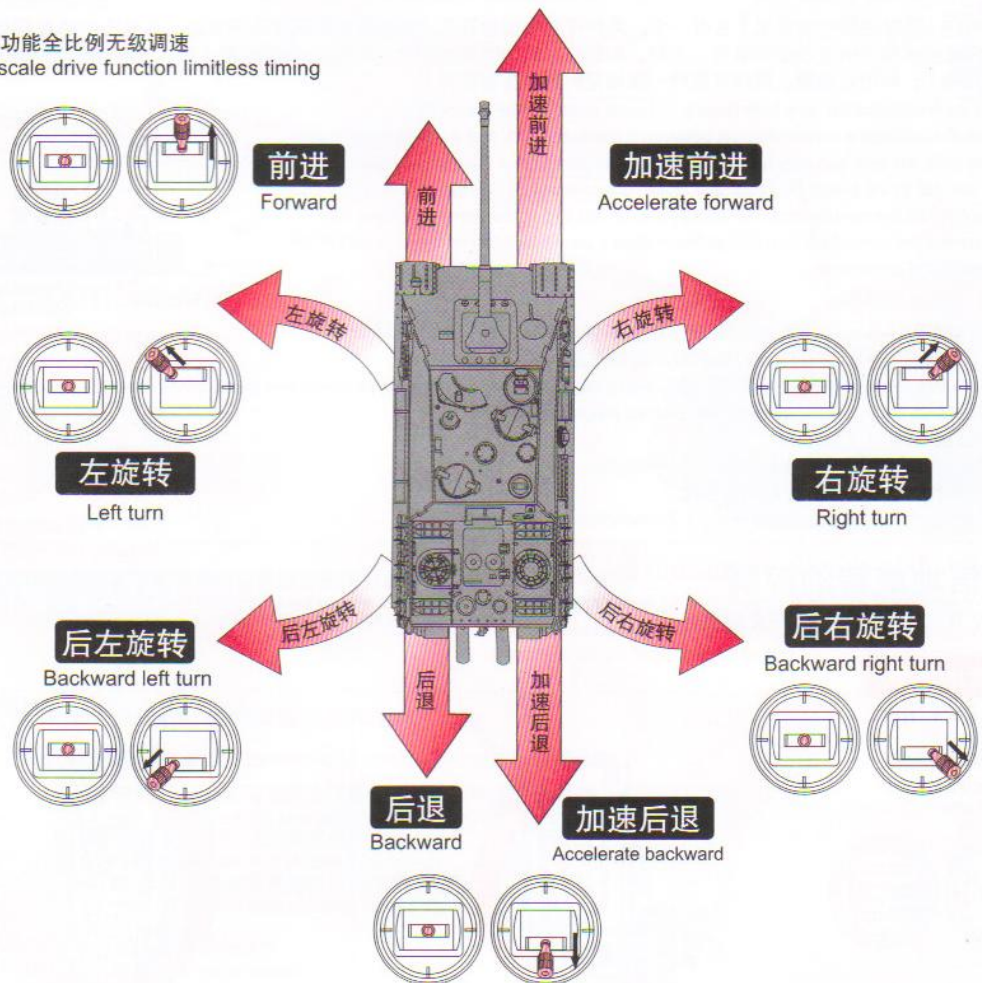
功能全比例无级调速
scale drive function limitless timing

加速前进

前进

前进
Forward

加速前进
Accelerate forward

左旋转

右旋转

左旋转
Left turn

右旋转
Right turn

后左旋转

后右旋转

后左旋转
Backward left turn

后右旋转
Backward right turn

后退

加速后退

后退
Backward

加速后退
Accelerate backward